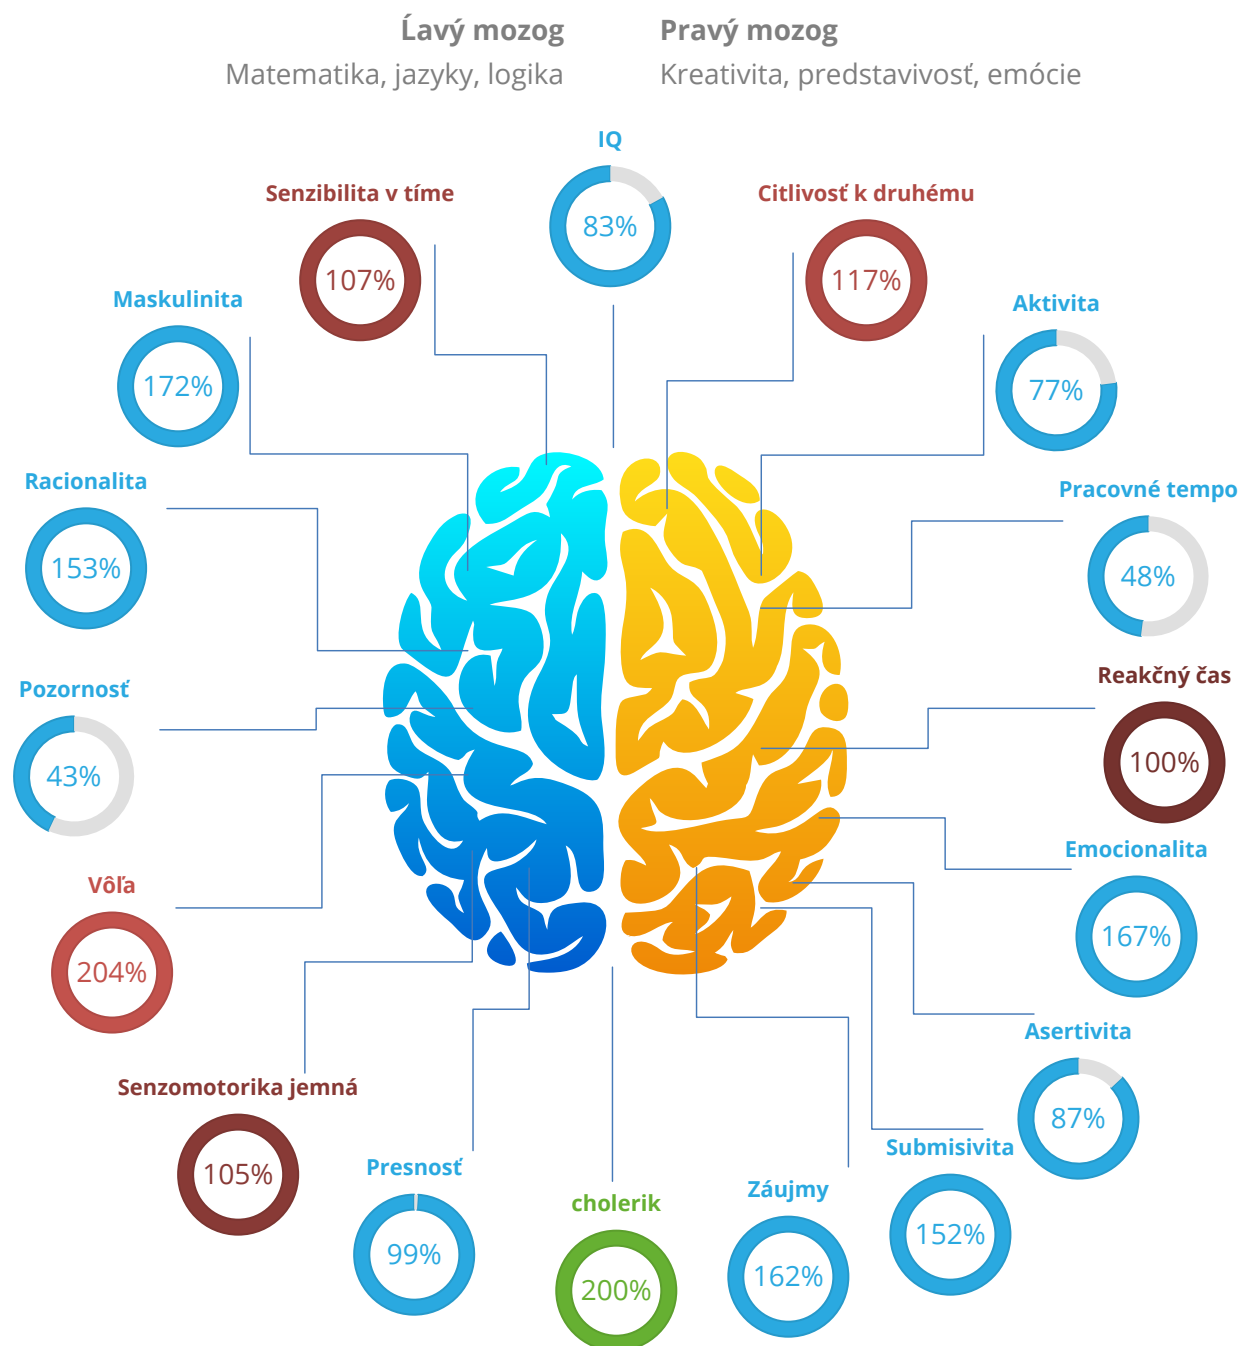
Ľavý mozog
Matematika, jazyky, logika

Pravý mozog
Kreativita, predstavivosť, emócie

IQ
83%

Senzibilita v tíme
107%

Citlivosť k druhému
117%

Maskulinita
172%

Aktivita
77%

Racionalita
153%

Pracovné tempo
48%

Pozornosť
43%

Reakčný čas
100%

Vôľa
204%

Emocionalita
167%

Asertivita
87%

Senzomotorika jemná
105%

Submisivita
152%

Presnosť
99%

cholerik
200%

Záujmy
162%